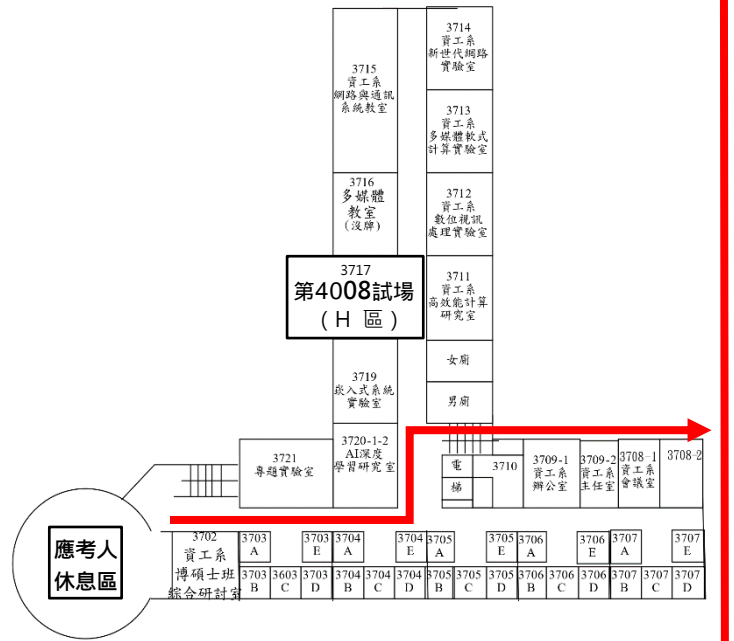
3714
資工系
新世代網路
實驗室

3715
資工系
網路與通訊
系統教室

3713
資工系
多媒體軟式
計算實驗室

3716
多媒體
教室
(沒牌)

3712
資工系
數位視訊
處理實驗室

3717
第4008試場
(H 區)

3711
資工系
高效能計算
研究室

女廁

3719
嵌入式系統
實驗室

男廁

3721
專題實驗室

3720-1-2
AI深度
學習研究室

電梯

3710

3709-1
資工系
辦公室

3709-2
資工系
主任室

3708-1
資工系
會議室

3708-2

應考人
休息區

3702
資工系
博碩士班
綜合研討室

| 3703 A | | 3703 E | 3704 A | | 3704 E | 3705 A | | 3705 E | 3706 A | | 3706 E | 3707 A | | 3707 E |
|---|---|---|---|---|---|---|---|---|---|---|---|---|---|---|
| 3703 B | 3603 C | 3703 D | 3704 B | 3704 C | 3704 D | 3705 B | 3705 C | 3705 D | 3706 B | 3706 C | 3706 D | 3707 B | 3707 C | 3707 D |